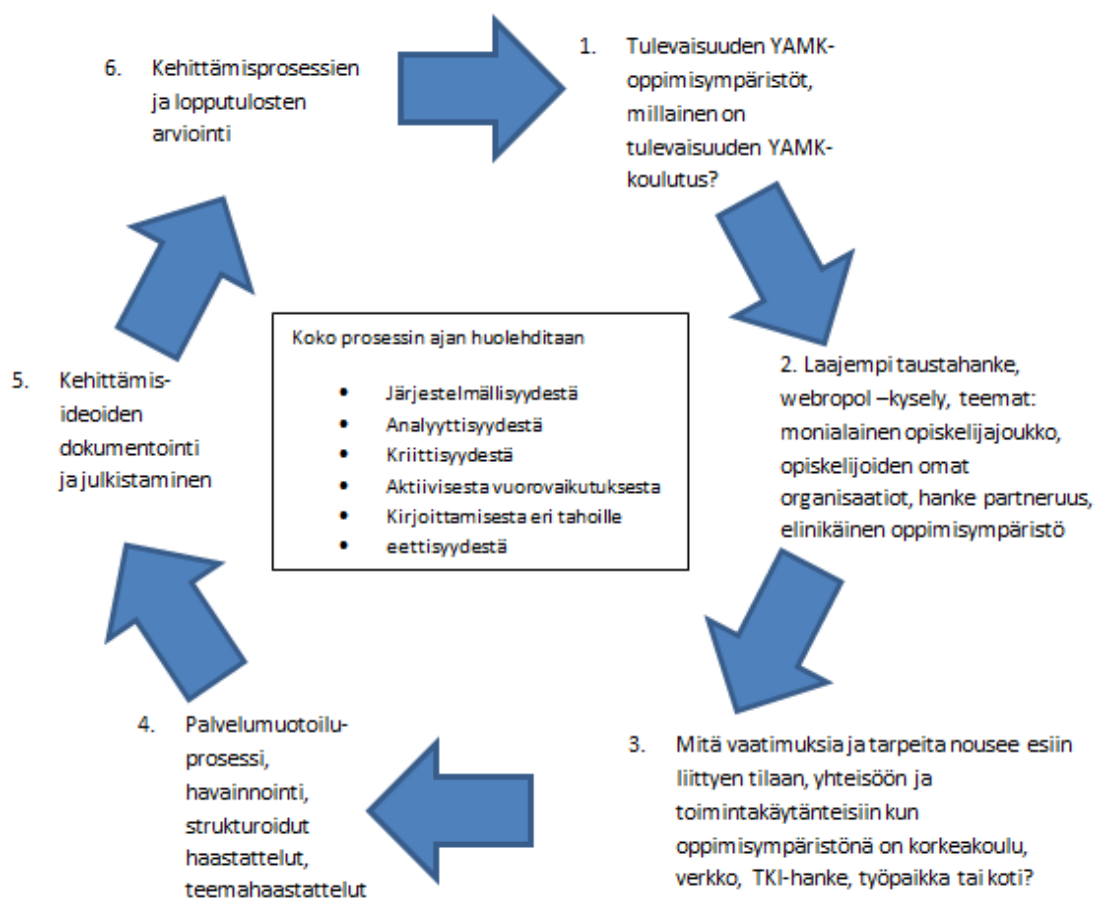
1. Tulevaisuuden YAMK-oppimisympäristöt, millainen on tulevaisuuden YAMK-koulutus?

2. Laajempi taustahanke, webropol –kysely, teemat: monialainen opiskelijajoukko, opiskelijoiden omat organisaatiot, hanke partneruus, elinikäinen oppimisympäristö

3. Mitä vaatimuksia ja tarpeita nousee esiin liittyen tilaan, yhteisöön ja toimintakäytänteisiin kun oppimisympäristönä on korkeakoulu, verkko, TKI-hanke, työpaikka tai koti?

4. Palvelumuotoilu-prosessi, havainnointi, strukturoidut haastattelut, teemahaastattelut

5. Kehittämis-ideoiden dokumentointi ja julkistaminen

6. Kehittämisprosessien ja lopputulosten arviointi

Koko prosessin ajan huolehditaan

- Järjestelmällisyydestä
- Analyyttisyydestä
- Kriittisyydestä
- Aktiivisesta vuorovaikutuksesta
- Kirjoittamisesta eri tahoille
- eettisyydestä